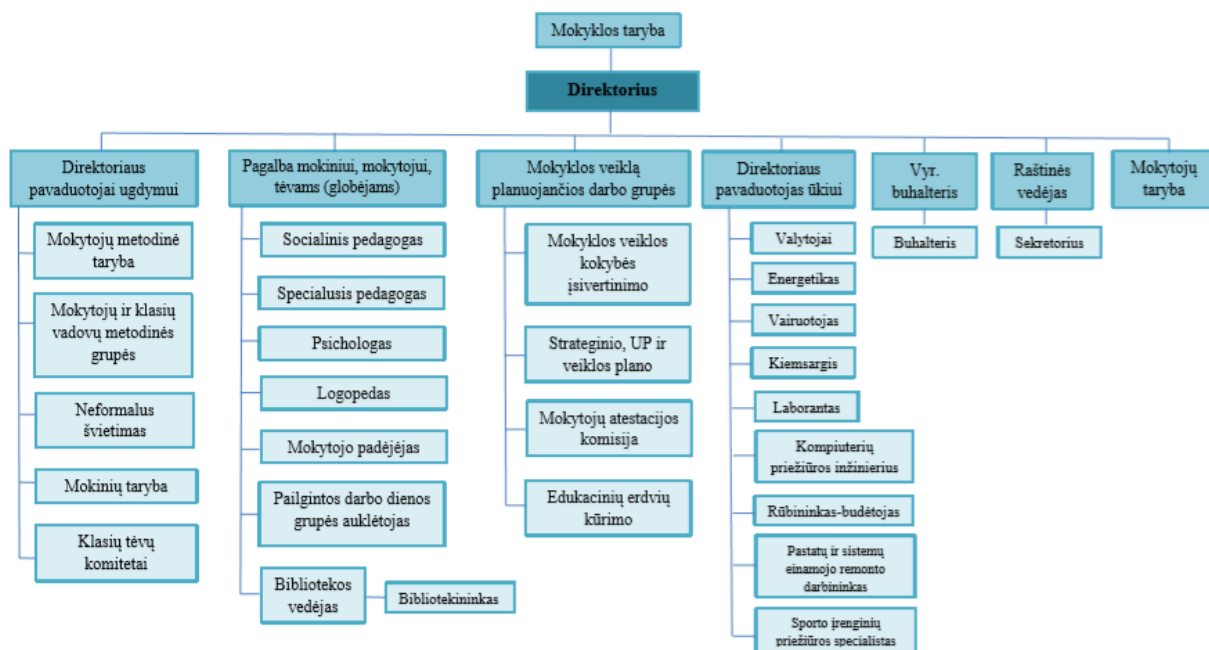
Mokyklos taryba

Direktorius

Direktoriaus pavaduotojai ugdymui

Mokytojų metodinė taryba

Mokytojų ir klasių vadovų metodinės grupės

Neformalus švietimas

Mokinių taryba

Klasių tėvų komitetai

Pagalba mokiniui, mokytojui, tėvams (globėjams)

Socialinis pedagogas

Specialusis pedagogas

Psichologas

Logopedas

Mokytojo padėjėjas

Pailgintos darbo dienos grupės auklėtojas

Bibliotekos vedėjas

Bibliotekininkas

Mokyklos veiklą planuojančios darbo grupės

Mokyklos veiklos kokybės įsivertinimo

Strateginio, UP ir veiklos plano

Mokytojų atestacijos komisija

Edukacinių erdvių kūrimo

Direktoriaus pavaduotojas ūkiui

Valytojai

Energetikas

Vairuotojas

Kiemsargis

Laborantas

Kompiuterių priežiūros inžinierius

Rūbininkas-budėtojas

Pastatų ir sistemų einamojo remonto darbininkas

Sporto įrenginių priežiūros specialistas

Vyr. buhalteris

Buhalteris

Raštinės vedėjas

Sekretorius

Mokytojų taryba